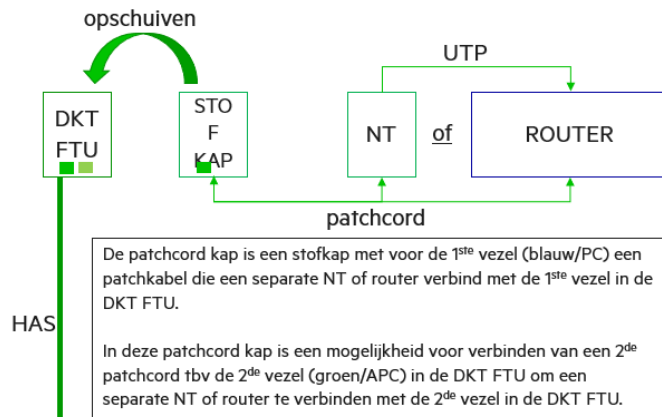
opschuiven

DKT FTU

STO F KAP

NT

of

ROUTER

UTP

patchcord

HAS

De patchcord kap is een stofkap met voor de 1$^{ste}$ vezel (blauw/PC) een patchkabel die een separate NT of router verbind met de 1$^{ste}$ vezel in de DKT FTU.

In deze patchcord kap is een mogelijkheid voor verbinden van een 2$^{de}$ patchcord tbv de 2$^{de}$ vezel (groen/APC) in de DKT FTU om een separate NT of router te verbinden met de 2$^{de}$ vezel in de DKT FTU.